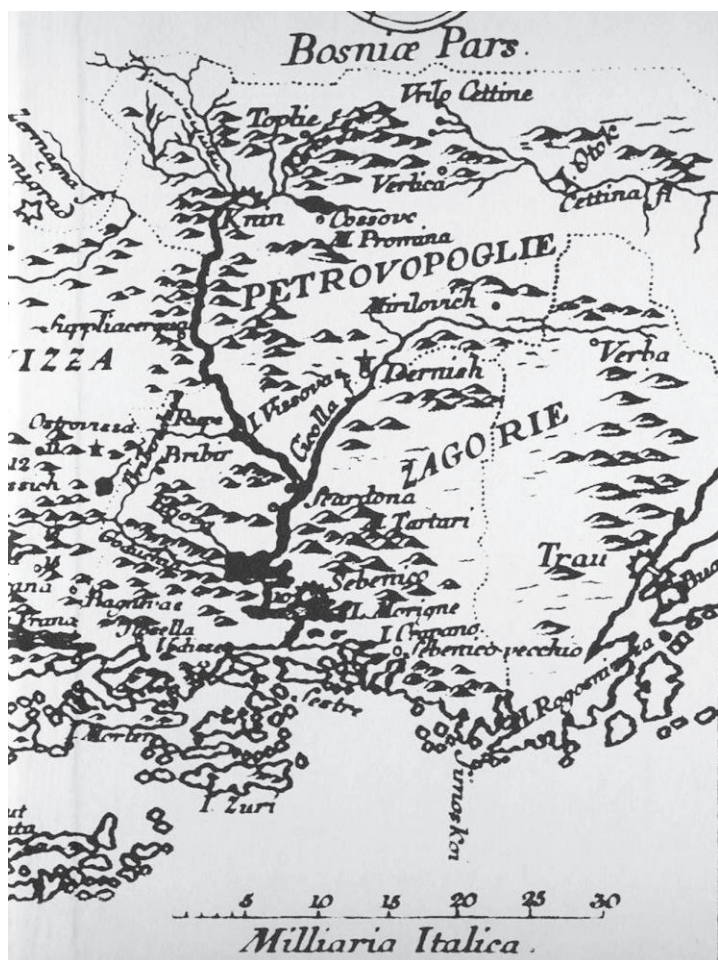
Bosniæ Pars

Vrilo Cettine

Toplie

Verlica

I. Otok

Cettina fl

Knin

Cossove

M. Promina

PETROVOPOGLIE

Mirilovich

Sipplia

VIZZA

Verba

I. Vissovaz

Dernish

Goolla

Ostrovizza

Pari

Bribor

ZAGORIE

Scardona

M. Tartari

Trau

Sebenico

M. Morigne

I. Crapano

Sebenico vecchio

M. Rogosnizza

I. Zuri

Morter

Zlarin

Primosten

5 10 15 20 25 30

Milliaria Italica.